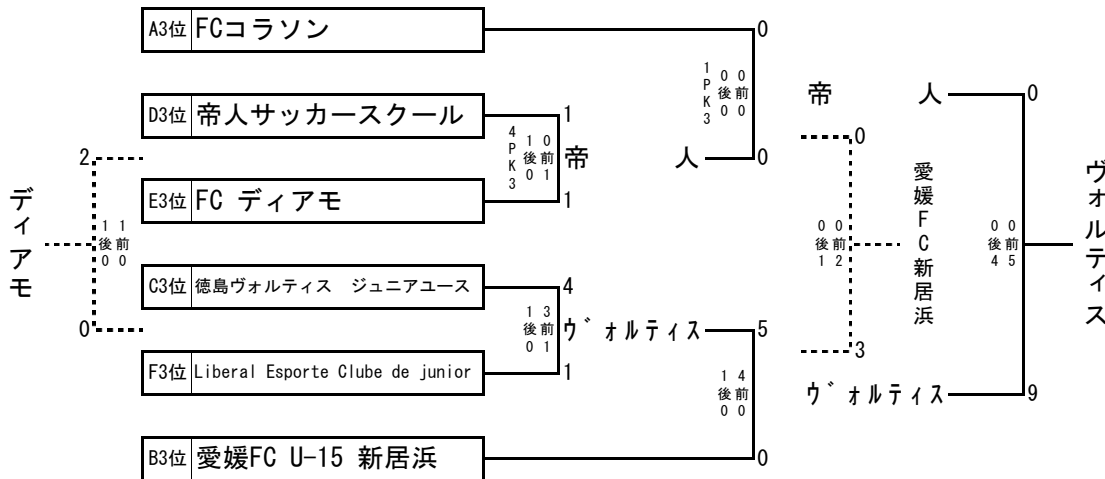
A3位 FCコラソン

D3位 帝人サッカースクール

E3位 FC ディアモ

C3位 徳島ヴォルティス ジュニアユース

F3位 Liberal Esporte Clube de junior

B3位 愛媛FC U-15 新居浜

0
1
1
4
1
0

1 0
前 後
0 1
4
PK
3

帝人

1
PK
3
0 0
前 後
0 0

0
0

1 3
前 後
0 1

ヴォルティス

5

1 4
前 後
0 0

2
0
1 1
前 後
0 0

ディアモ

帝人
0

0
愛媛FC新居浜
0 0
前 後
1 2
3

ヴォルティス
9

0 0
前 後
4 5

ヴォルティス